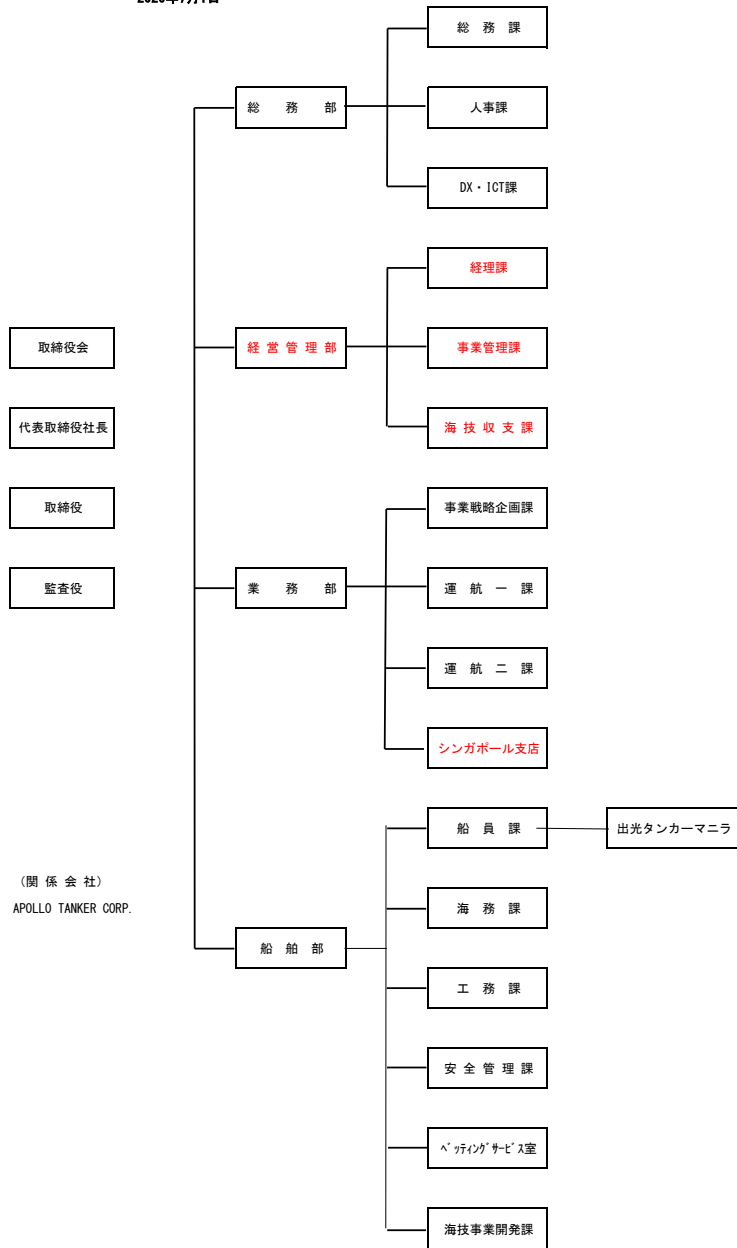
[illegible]

取締役会

代表取締役社長

取締役

監査役

総　務　部

総　務　課

人事課

DX・ICT課

経営管理部

経理課

事業管理課

海 技 収 支 課

業　務　部

事業戦略企画課

運　航　一　課

運　航　二　課

シンガポール支店

船　舶　部

船　員　課

出光タンカーマニラ

海　務　課

工　務　課

安 全 管 理 課

ﾍﾞｯﾃｨﾝｸﾞｻｰﾋﾞｽ室

海技事業開発課

（関 係 会 社）
APOLLO TANKER CORP.